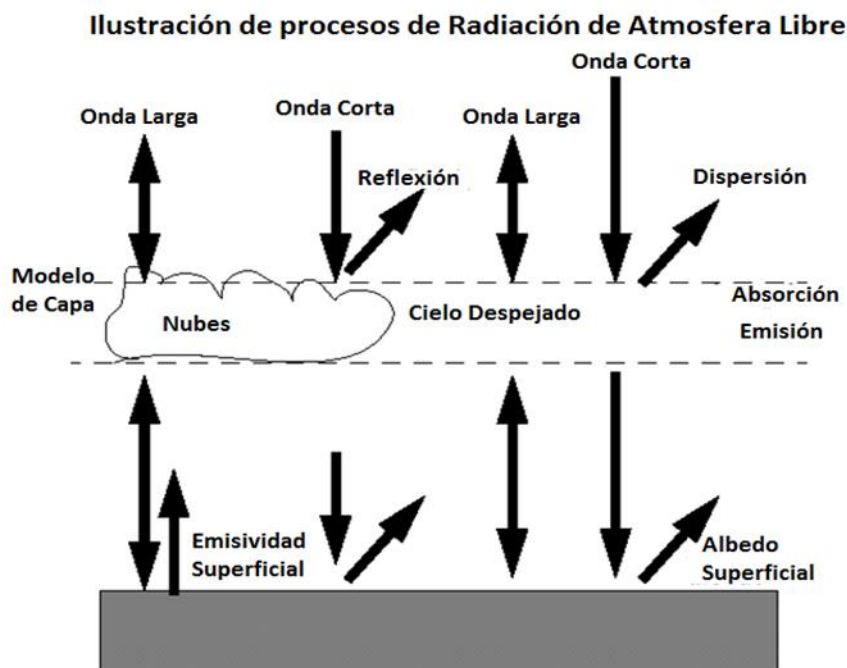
Ilustración de procesos de Radiación de Atmosfera Libre

Onda Corta

Onda Larga

Onda Corta

Onda Larga

Reflexión

Dispersión

Modelo de Capa

Nubes

Cielo Despejado

Absorción

Emisión

Emisividad Superficial

Albedo Superficial